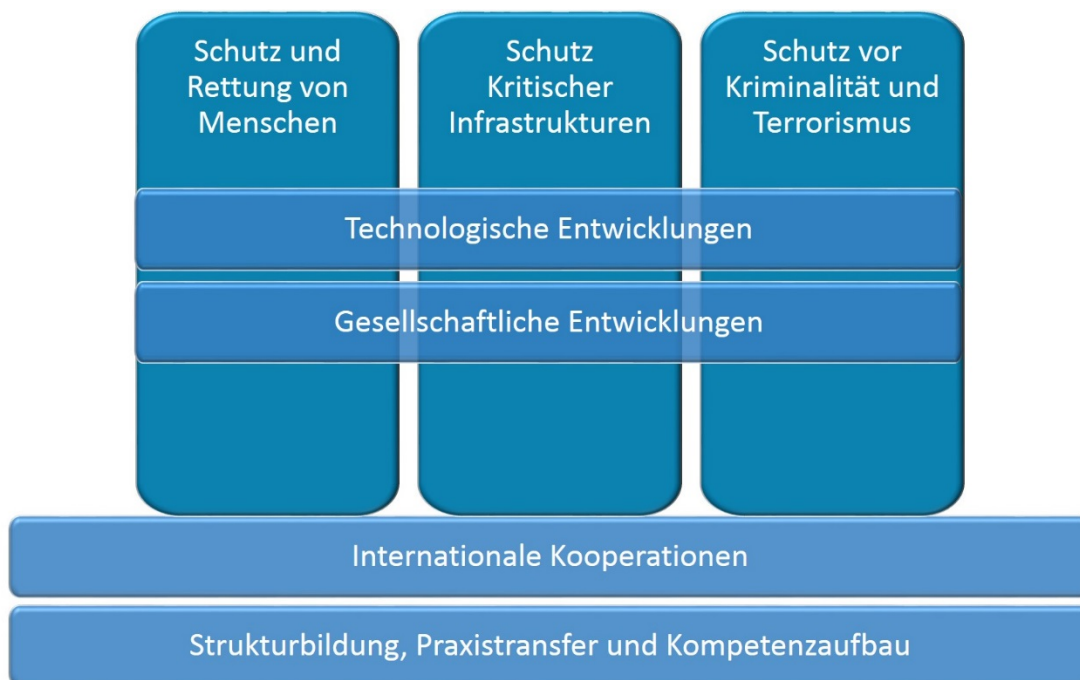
Schutz und Rettung von Menschen

Schutz Kritischer Infrastrukturen

Schutz vor Kriminalität und Terrorismus

Technologische Entwicklungen

Gesellschaftliche Entwicklungen

Internationale Kooperationen

Strukturbildung, Praxistransfer und Kompetenzaufbau